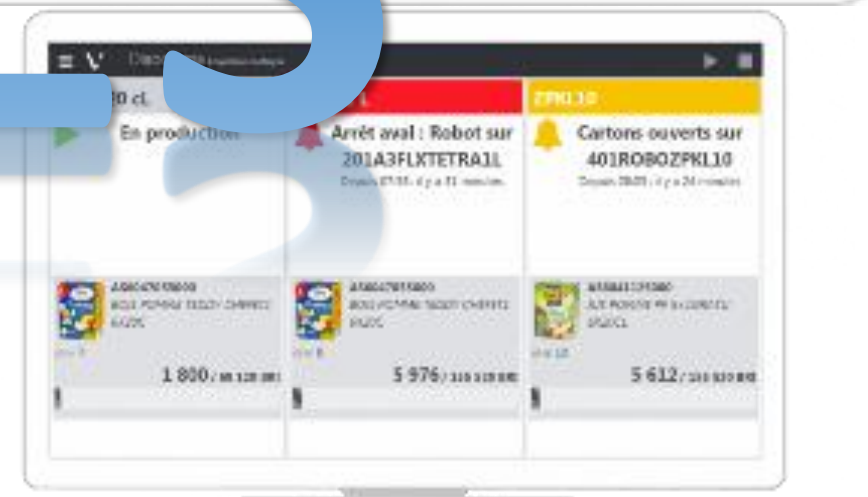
Dash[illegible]

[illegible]0 cL

En production

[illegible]L

Arrêt aval : Robot sur 201A3FLXTETRA1L

Depuis 07:35 - il y a 31 minutes

ZPKL10

Cartons ouverts sur 401ROBOZPKL10

Depuis 08:05 - il y a 24 minutes

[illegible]

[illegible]

1 800 / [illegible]

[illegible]

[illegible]

5 976 / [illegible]

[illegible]

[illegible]

5 612 / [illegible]